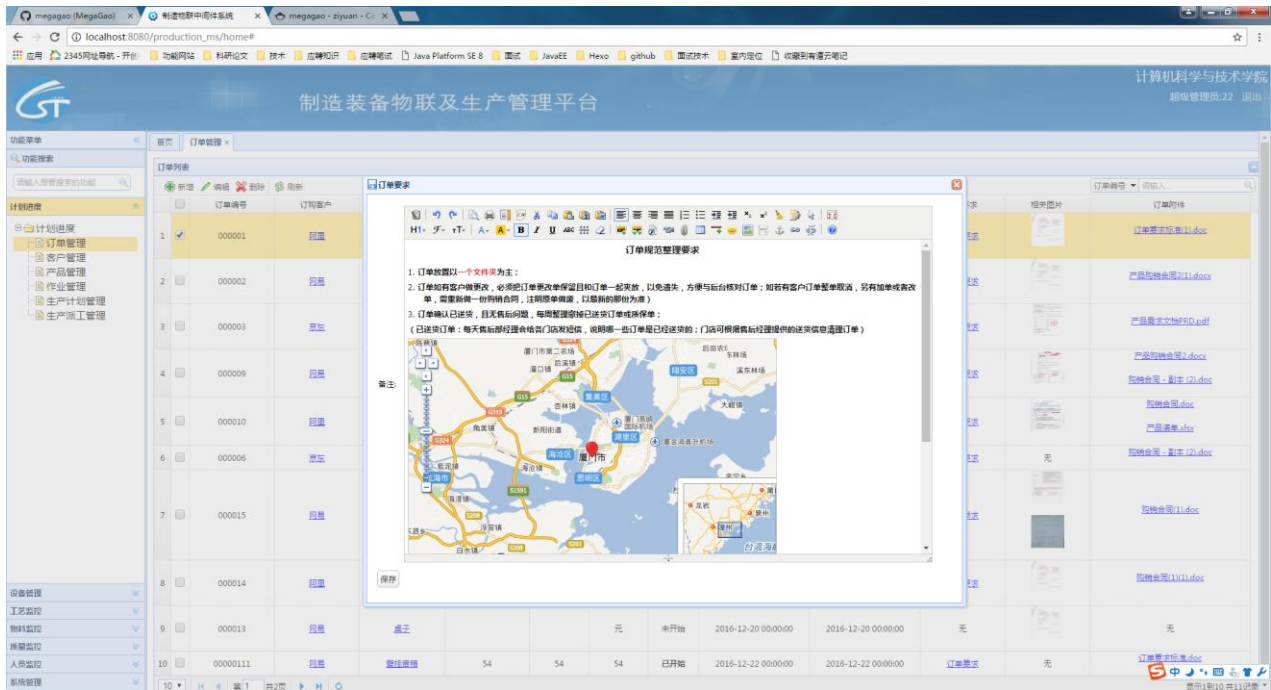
megagao (MegaGao) | 制造物联中间件系统 | megagao - ziyuan - Co

localhost:8080/production_ms/home#

应用 2345网址导航 - 开创 功能网站 科研论文 技术 应聘知识 应聘笔试 Java Platform SE 8 面试 JavaEE Hexo github 面试技术 室内定位 收藏到有道云笔记

计算机科学与技术学院
超级管理员:22 退出

制造装备物联及生产管理平台

功能菜单
功能搜索
请输入想要搜索的功能
计划进度
计划进度
订单管理
客户管理
产品管理
作业管理
生产计划管理
生产派工管理

设备管理
工艺监控
物料监控
质量监控
人员监控
系统管理

首页 订单管理

订单列表
新增 编辑 删除 刷新

订单编号 请输入...

| | | 订单编号 | 订购客户 | | | | | | | 求 | 相关图片 | 订单附件 |
|---|---|---|---|---|---|---|---|---|---|---|---|---|
| 1 | ✓ | 000001 | 同盟 | | | | | | | 求 | | 订单要求标准(1).doc |
| 2 | | 000002 | 同盟 | | | | | | | 求 | | 产品购销合同2(1).docx |
| 3 | | 000003 | 惠东 | | | | | | | 求 | | 产品需求文档PRD.pdf |
| 4 | | 000009 | 同盟 | | | | | | | 求 | | 产品购销合同2.docx 购销合同 - 副本 (2).doc |
| 5 | | 000010 | 同盟 | | | | | | | 求 | | 购销合同.doc 产品清单.xlsx |
| 6 | | 000006 | 惠东 | | | | | | | 求 | 无 | 购销合同 - 副本 (2).doc |
| 7 | | 000015 | 同盟 | | | | | | | 求 | | 购销合同(1).doc |
| 8 | | 000014 | 同盟 | | | | | | | 求 | | 购销合同(1)(1).doc |
| 9 | | 000013 | 同盟 | 桌子 | | | 无 | 未开始 | 2016-12-20 00:00:00 | 2016-12-20 00:00:00 | 无 | | 无 |
| 10 | | 00000111 | 同盟 | 塑挂塑钢 | 54 | 54 | 54 | 已开始 | 2016-12-22 00:00:00 | 2016-12-22 00:00:00 | 订单要求 | 无 | 订单要求标准.doc |

10 第1 共2页
显示1到10,共11记录

订单要求
备注:
H1- 字- rT- A- A- B I U
订单规范整理要求
1. 订单做置以一个文件夹为主;
2. 订单如有客户做更改,必须把订单更改单保留和订单一起夹放,以免遗失,方便与后台核对订单;如若有客户订单整单取消,另有加单或者改单,需重新做一份购销合同,注明原单做废,以最新的那份为准)
3. 订单确认已送货,且无售后问题,每周整理做掉已送货订单或换保单;
(已送货订单:每天售后部经理会给各门店发短信,说明哪一些订单是已经送货的;门店可根据售后经理提供的送货信息清理订单)
厦门市第二农场 同安区 翔安区 集美区 湖里区 海沧区 思明区 厦门市 漳州 泉州 台湾海峡 厦门高崎国际机场 杏林镇 新阳街道 角美镇 海沧镇 大嶝镇 溪东林场 东林场 马巷镇 翔安区 后田农 G15 G324 G319 S201 S291 漳浦镇 白水镇 紫泥镇 龙海市 灌口镇 厦门翔安国际机场 浮宫镇 龙岩
保存